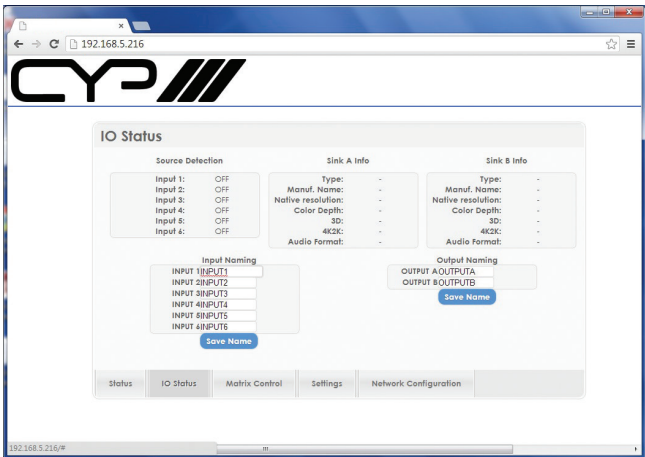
192.168.5.216

CYP

IO Status

Source Detection

Input 1: OFF
Input 2: OFF
Input 3: OFF
Input 4: OFF
Input 5: OFF
Input 6: OFF

Sink A Info

Type: -
Manuf. Name: -
Native resolution: -
Color Depth: -
3D: -
4K2K: -
Audio Format: -

Sink B Info

Type: -
Manuf. Name: -
Native resolution: -
Color Depth: -
3D: -
4K2K: -
Audio Format: -

Input Naming

INPUT 1 INPUT1
INPUT 2 INPUT2
INPUT 3 INPUT3
INPUT 4 INPUT4
INPUT 5 INPUT5
INPUT 6 INPUT6

Save Name

Output Naming

OUTPUT A OUTPUTA
OUTPUT B OUTPUTB

Save Name

Status | IO Status | Matrix Control | Settings | Network Configuration

192.168.5.216/#